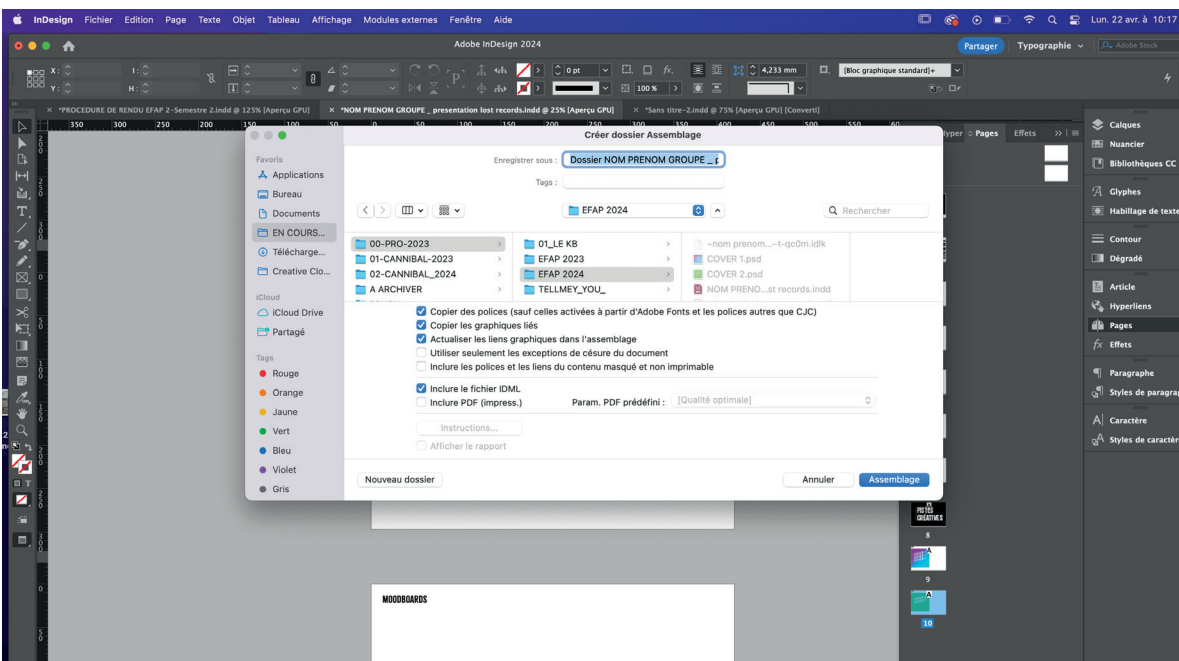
InDesign Fichier Edition Page Texte Objet Tableau Affichage Modules externes Fenêtre Aide

Lun. 22 avr. à 10:17

Adobe InDesign 2024

Partager Typographie Adobe Stock

X: Y: L: H:

0 pt 100 % 4,233 mm [Bloc graphique standard]+

× *PROCEDURE DE RENDU EFAP 2-Semestre 2.indd @ 125% [Aperçu GPU] × *NOM PRENOM GROUPE _ presentation lost records.indd @ 25% [Aperçu GPU] × *Sans titre-2.indd @ 75% [Aperçu GPU] [Converti]

Créer dossier Assemblage

Favoris
Applications
Bureau
Documents
EN COURS...
Télécharge...
Creative Clo...

iCloud
iCloud Drive
Partagé

Tags
Rouge
Orange
Jaune
Vert
Bleu
Violet
Gris

Enregistrer sous : Dossier NOM PRENOM GROUPE _ p

Tags :

EFAP 2024

Rechercher

00-PRO-2023
01-CANNIBAL-2023
02-CANNIBAL_2024
A ARCHIVER

01_LE KB
EFAP 2023
EFAP 2024
TELLMEY_YOU_

~nom prenom...~t-qc0m.idlk
COVER 1.psd
COVER 2.psd
NOM PRENO...st records.indd

Copier des polices (sauf celles activées à partir d'Adobe Fonts et les polices autres que CJC)
Copier les graphiques liés
Actualiser les liens graphiques dans l'assemblage
Utiliser seulement les exceptions de césure du document
Inclure les polices et les liens du contenu masqué et non imprimable

Inclure le fichier IDML
Inclure PDF (impress.) Param. PDF prédéfini : [Qualité optimale]

Instructions...
Afficher le rapport

Nouveau dossier Annuler Assemblage

Hyper Pages Effets

Calques
Nuancier
Bibliothèques CC
Glyphes
Habillage de texte
Contour
Dégradé
Article
Hyperliens
Pages
Effets
Paragraphe
Styles de paragra
Caractère
Styles de caractère

MOODBOARDS

PISTES CRÉATIVES
8
9
10